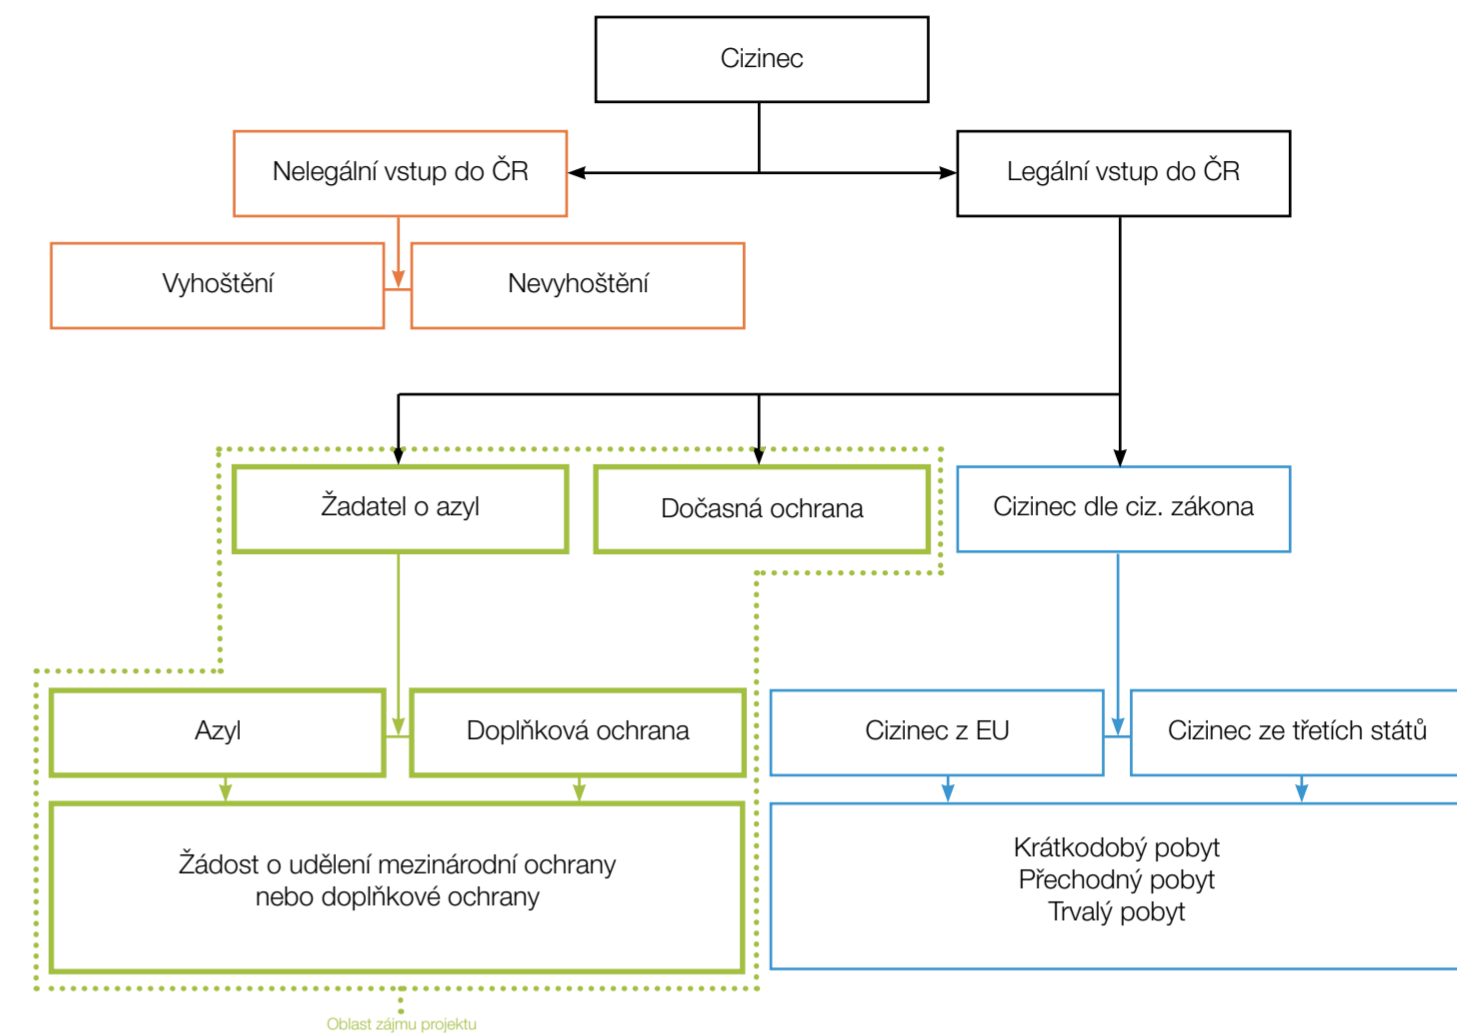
Cizinec

Nelegální vstup do ČR

Legální vstup do ČR

Vyhoštění

Nevyhoštění

Žadatel o azyl

Dočasná ochrana

Cizinec dle ciz. zákona

Azyl

Doplňková ochrana

Cizinec z EU

Cizinec ze třetích států

Žádost o udělení mezinárodní ochrany nebo doplňkové ochrany

Krátkodobý pobyt
Přechodný pobyt
Trvalý pobyt

Oblast zájmu projektu